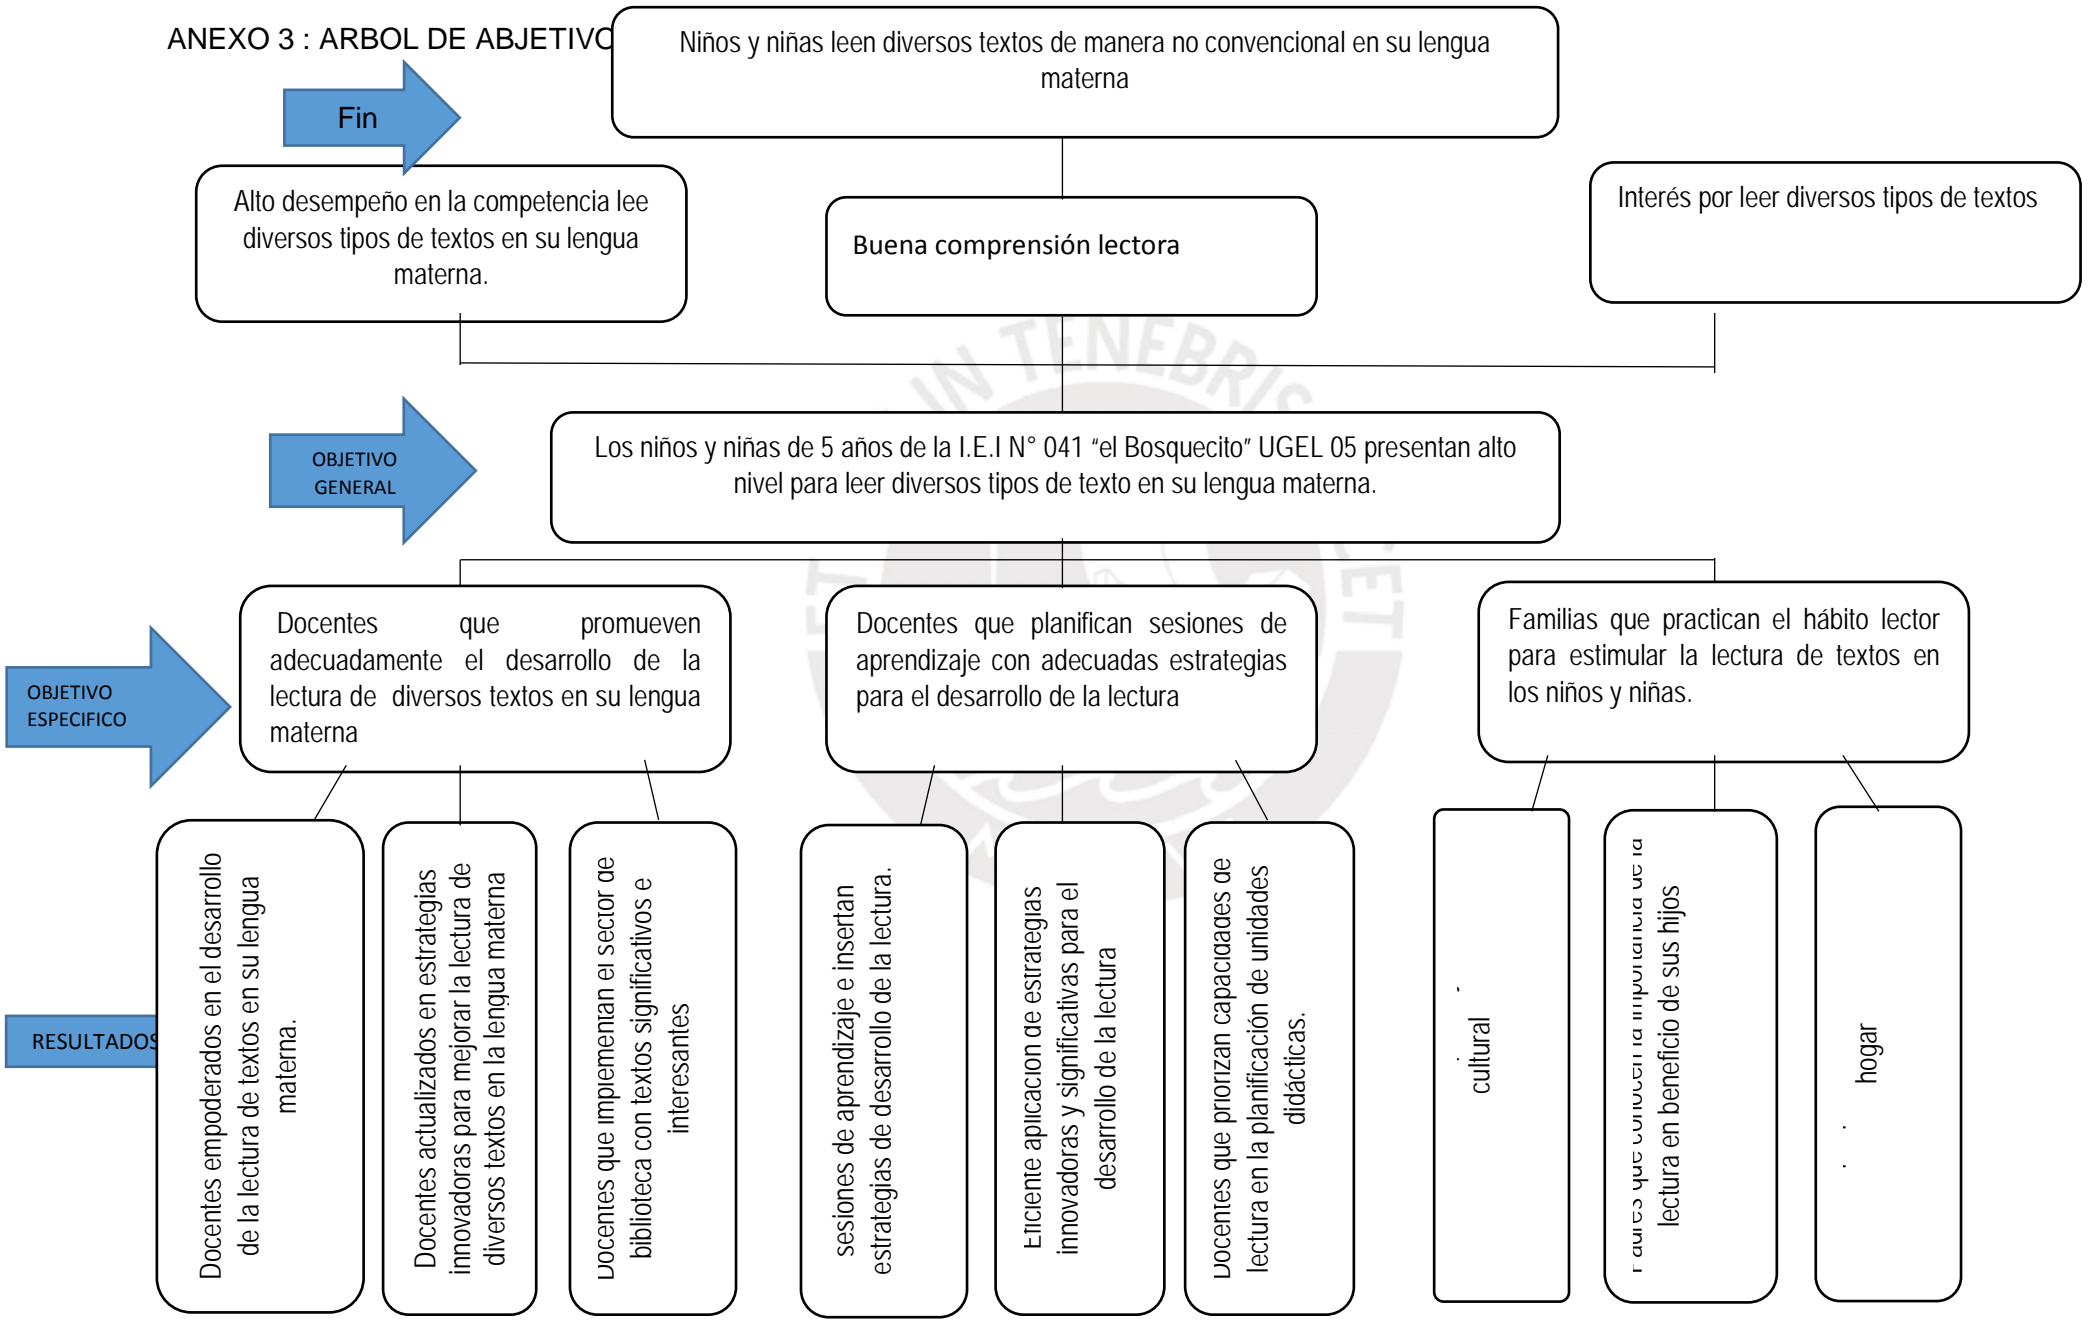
ANEXO 3 : ARBOL DE ABJETIVO

Fin

Niños y niñas leen diversos textos de manera no convencional en su lengua materna

Alto desempeño en la competencia lee diversos tipos de textos en su lengua materna.

Buena comprensión lectora

Interés por leer diversos tipos de textos

OBJETIVO GENERAL

Los niños y niñas de 5 años de la I.E.I N° 041 "el Bosquecito" UGEL 05 presentan alto nivel para leer diversos tipos de texto en su lengua materna.

OBJETIVO ESPECIFICO

Docentes que promueven adecuadamente el desarrollo de la lectura de diversos textos en su lengua materna

Docentes que planifican sesiones de aprendizaje con adecuadas estrategias para el desarrollo de la lectura

Familias que practican el hábito lector para estimular la lectura de textos en los niños y niñas.

RESULTADOS

Docentes empoderados en el desarrollo de la lectura de textos en su lengua materna.

Docentes actualizados en estrategias innovadoras para mejorar la lectura de diversos textos en la lengua materna

Docentes que implementan el sector de biblioteca con textos significativos e interesantes

sesiones de aprendizaje e insertan estrategias de desarrollo de la lectura.

Eficiente aplicacion de estrategias innovadoras y significativas para el desarrollo de la lectura

Docentes que priorizan capacidades de lectura en la planificación de unidades didácticas.

cultural

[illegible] lectura en beneficio de sus hijos

hogar